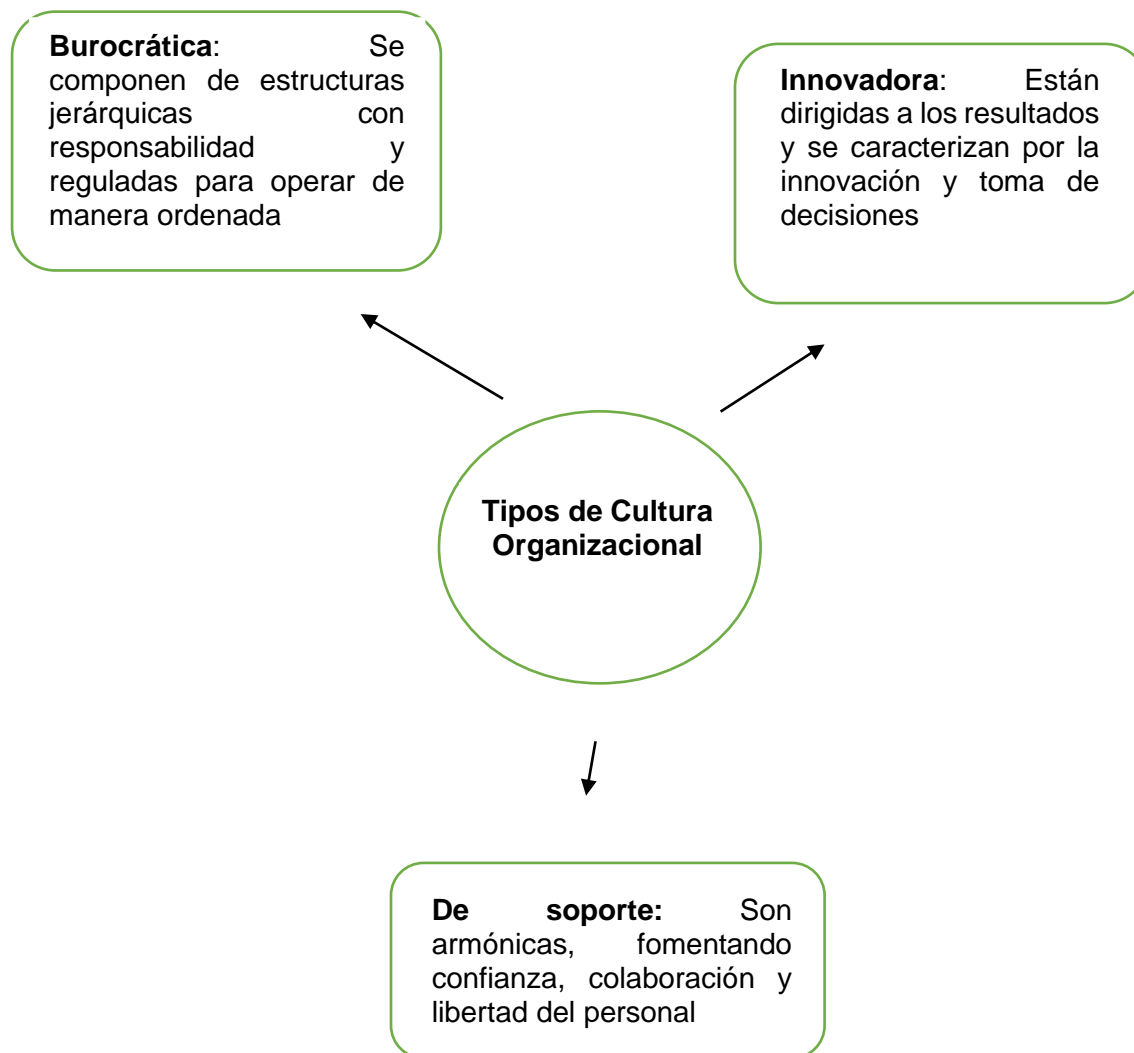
**Burocrática**: Se componen de estructuras jerárquicas con responsabilidad y reguladas para operar de manera ordenada

**Innovadora**: Están dirigidas a los resultados y se caracterizan por la innovación y toma de decisiones

**Tipos de Cultura Organizacional**

**De soporte:** Son armónicas, fomentando confianza, colaboración y libertad del personal